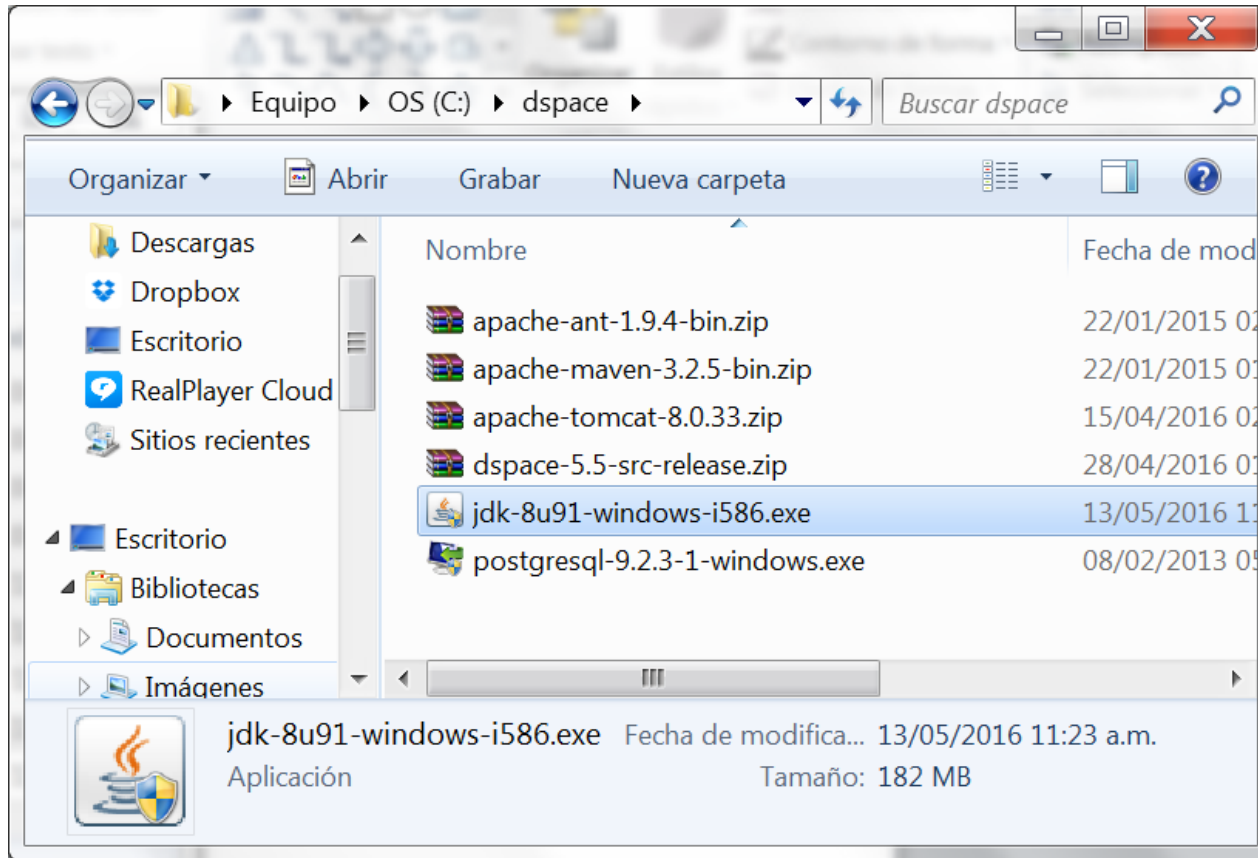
Equipo ▸ OS (C:) ▸ dspace ▸

Buscar dspace

Organizar ▾ Abrir Grabar Nueva carpeta

Descargas
Dropbox
Escritorio
RealPlayer Cloud
Sitios recientes

Escritorio
Bibliotecas
Documentos
Imágenes

| Nombre | Fecha de mod |
|---|---|
| apache-ant-1.9.4-bin.zip | 22/01/2015 0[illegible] |
| apache-maven-3.2.5-bin.zip | 22/01/2015 0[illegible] |
| apache-tomcat-8.0.33.zip | 15/04/2016 0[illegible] |
| dspace-5.5-src-release.zip | 28/04/2016 0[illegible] |
| jdk-8u91-windows-i586.exe | 13/05/2016 1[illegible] |
| postgresql-9.2.3-1-windows.exe | 08/02/2013 0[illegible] |

jdk-8u91-windows-i586.exe Fecha de modifica... 13/05/2016 11:23 a.m.
Aplicación Tamaño: 182 MB